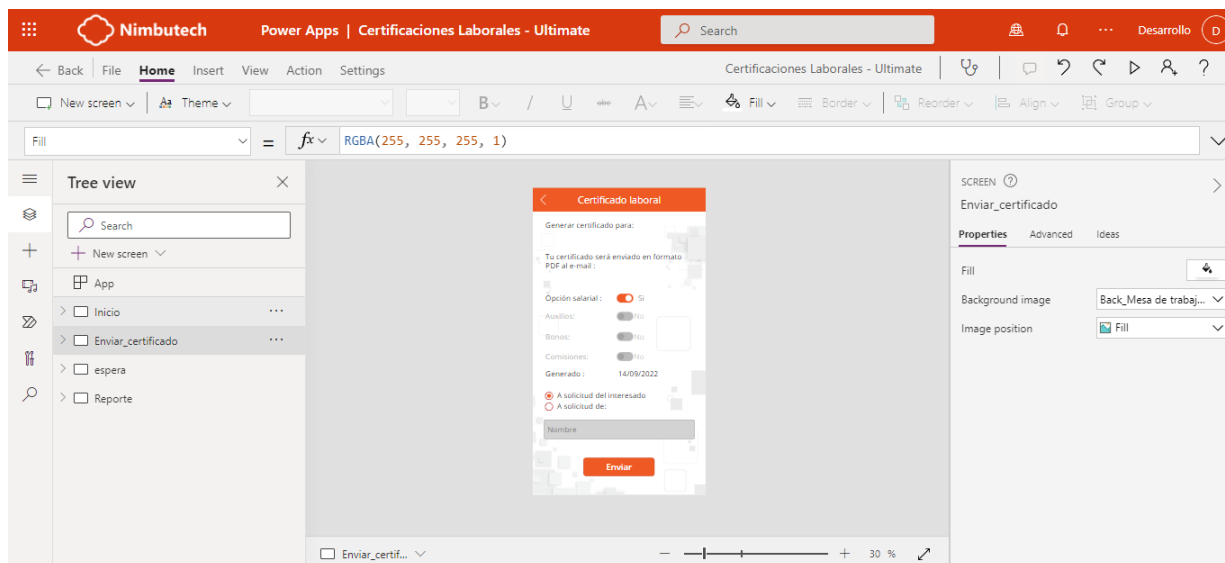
Nimbutech Power Apps | Certificaciones Laborales - Ultimate

Search

Desarrollo D

Back | File Home Insert View Action Settings

Certificaciones Laborales - Ultimate

New screen Theme B / U A Fill Border Reorder Align Group

Fill = fx RGBA(255, 255, 255, 1)

Tree view

Search

New screen

App

Inicio

Enviar_certificado

espera

Reporte

Certificado laboral

Generar certificado para:

Tu certificado será enviado en formato PDF al e-mail :

Opción salarial : Si

Auxilios: No

Bonos: No

Comisiones: No

Generado : 14/09/2022

A solicitud del interesado

A solicitud de:

Nombre

Enviar

Enviar_certif...

30 %

SCREEN

Enviar_certificado

Properties Advanced Ideas

Fill

Background image Back_Mesa de trabaj...

Image position Fill